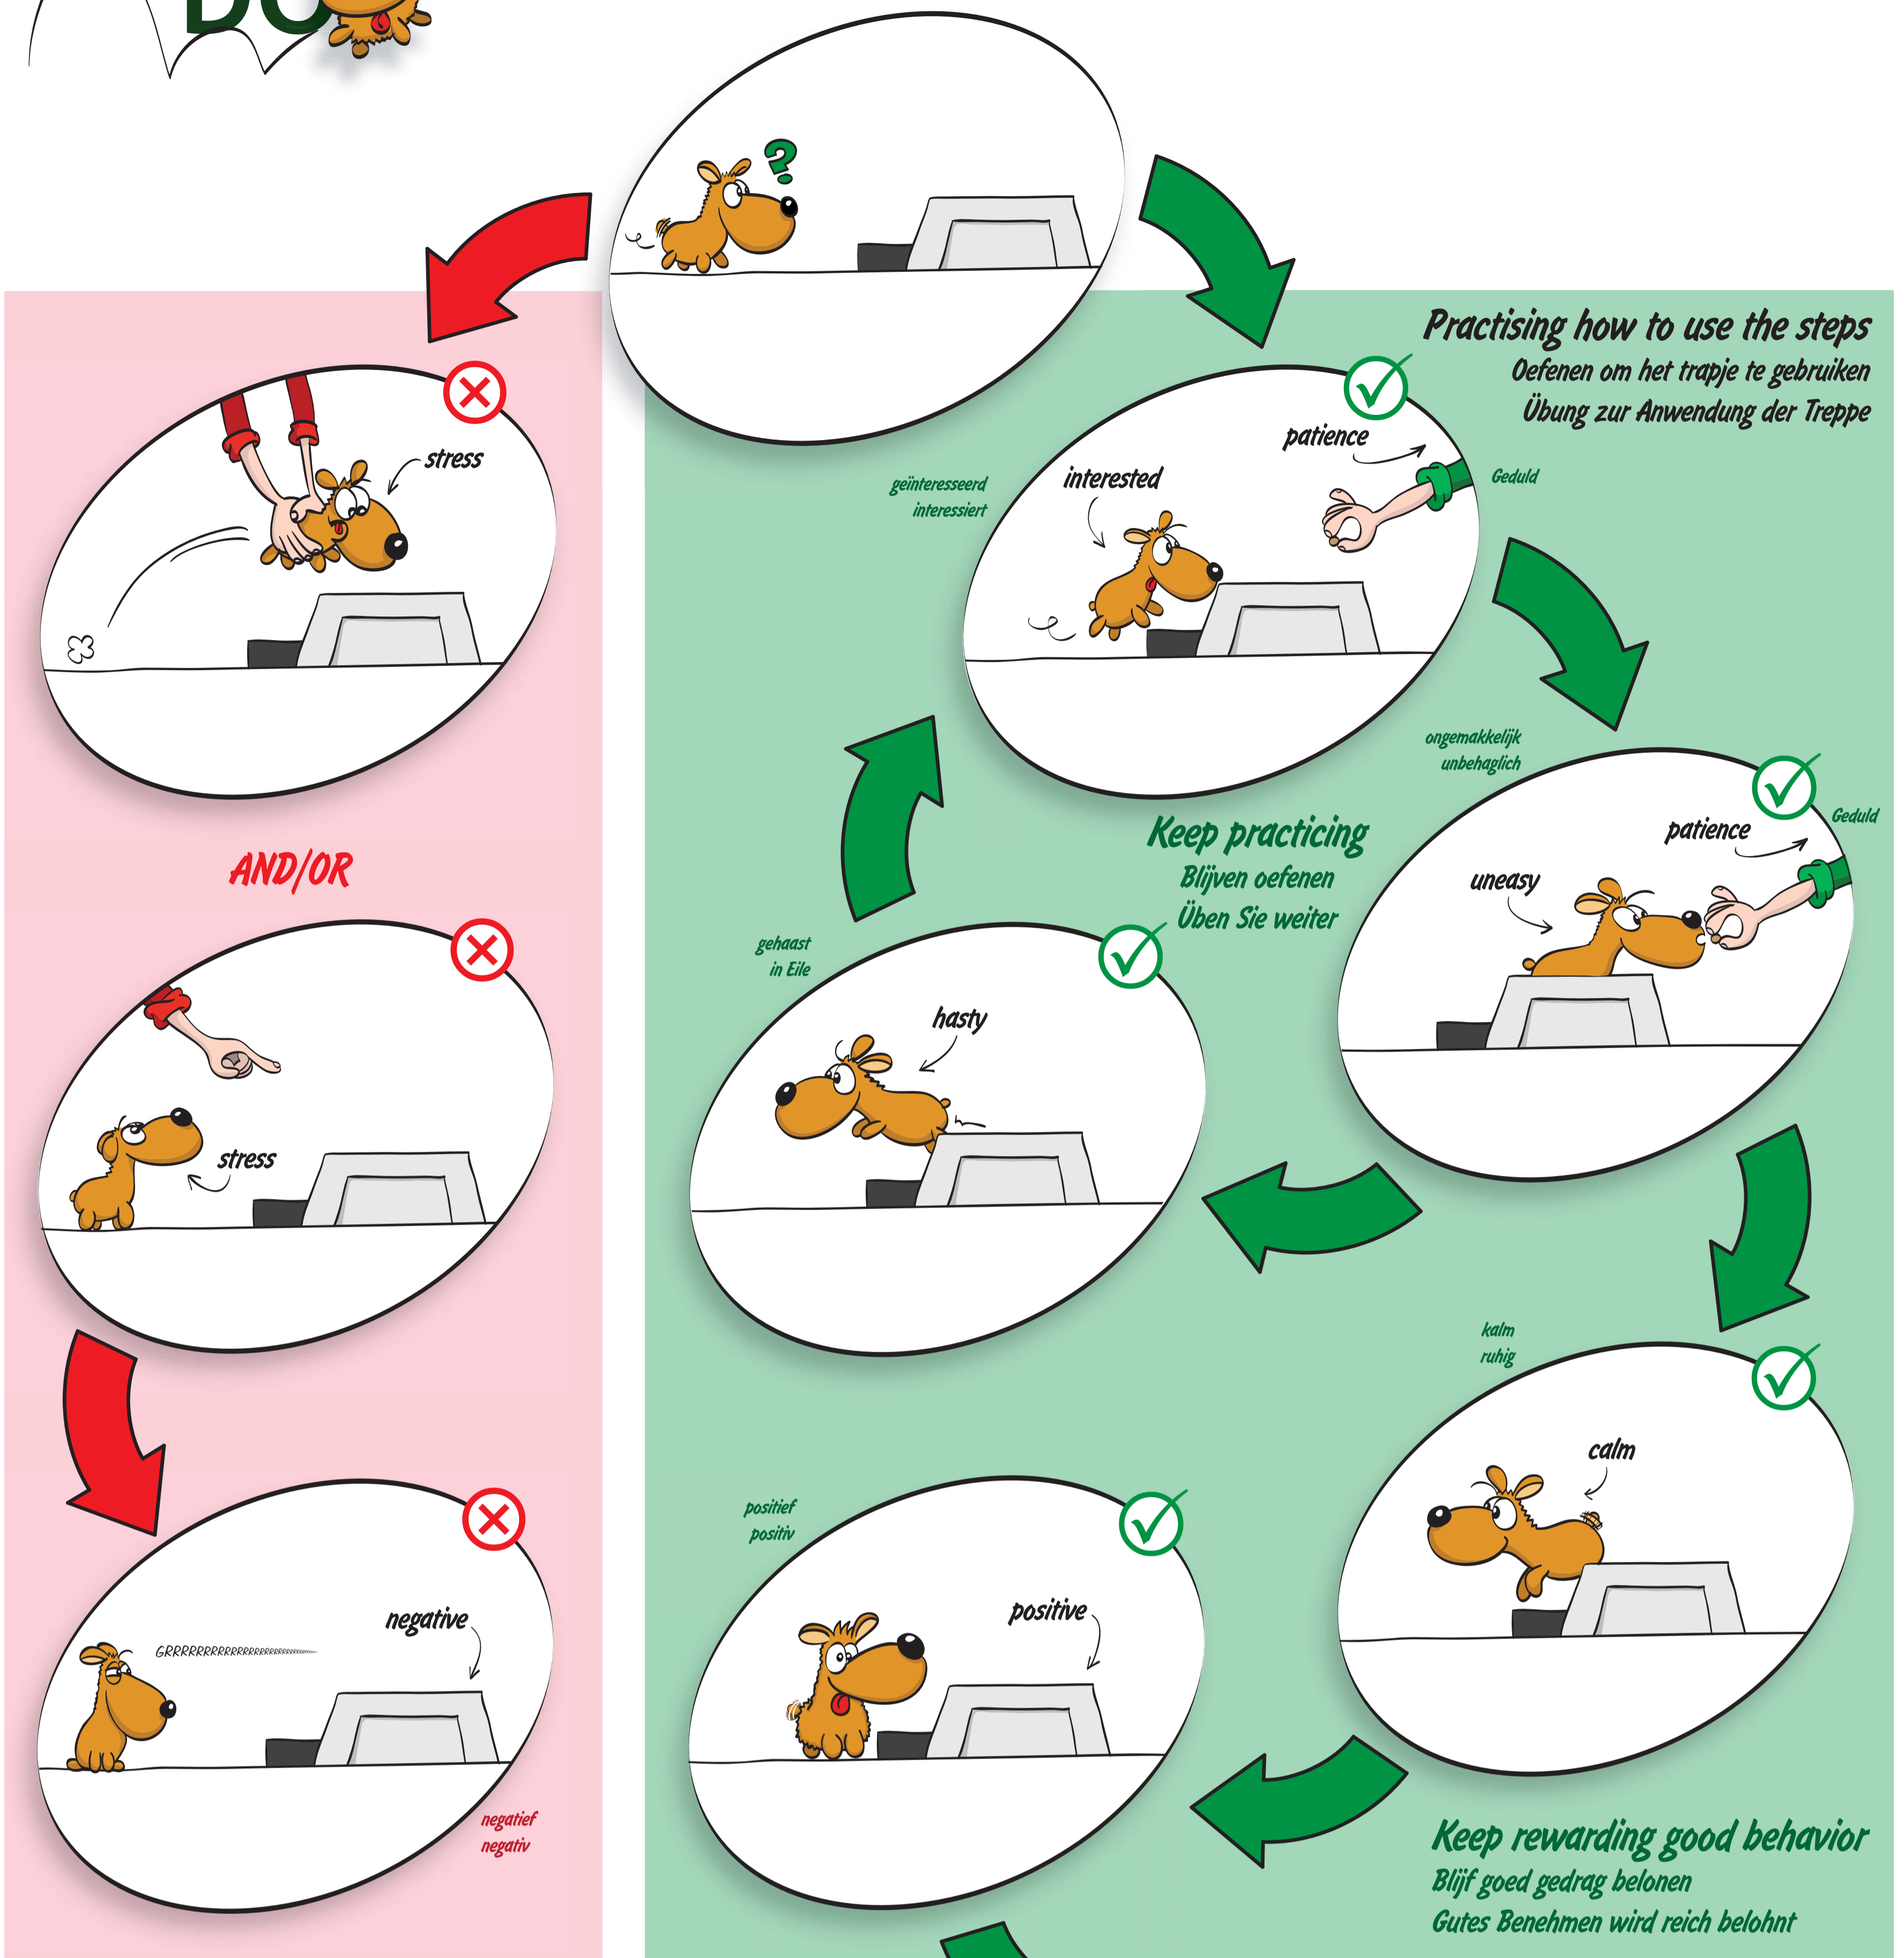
DO

stress

AND/OR

stress

GRRRRRRRRRRRRRRRRRRRRR

negative

negatief
negativ

Practising how to use the steps
Oefenen om het trapje te gebruiken
Übung zur Anwendung der Treppe

geïnteresseerd
interessiert

interested

patience

Geduld

ongemakkelijk
unbehaglich

patience

Geduld

uneasy

Keep practicing
Blijven oefenen
Üben Sie weiter

gehaast
in Eile

hasty

kalm
ruhig

calm

positief
positiv

positive

Keep rewarding good behavior
Blijf goed gedrag belonen
Gutes Benehmen wird reich belohnt